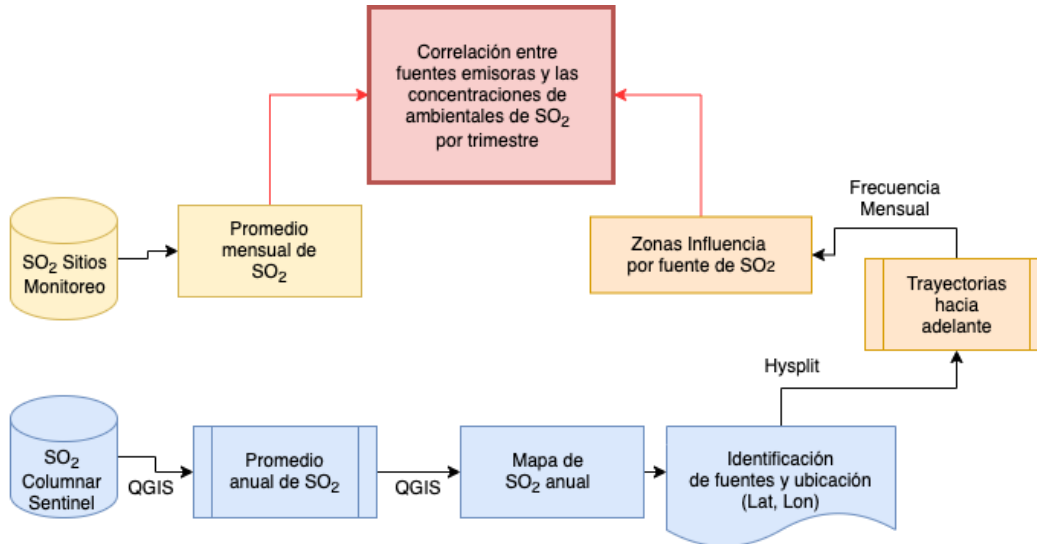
Correlación entre fuentes emisoras y las concentraciones de ambientales de $SO_2$ por trimestre

$SO_2$ Sitios Monitoreo

Promedio mensual de $SO_2$

Zonas Influencia por fuente de $SO_2$

Frecuencia Mensual

Trayectorias hacia adelante

Hysplit

$SO_2$ Columnar Sentinel

QGIS

Promedio anual de $SO_2$

QGIS

Mapa de $SO_2$ anual

Identificación de fuentes y ubicación (Lat, Lon)